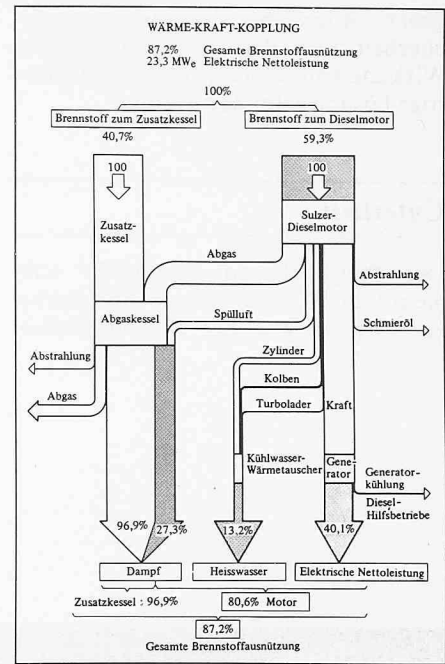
WÄRME-KRAFT-KOPPLUNG

87,2% Gesamte Brennstoffausnützung
23,3 MW$_e$ Elektrische Nettoleistung

100%

Brennstoff zum Zusatzkessel
40,7%

Brennstoff zum Dieselmotor
59,3%

100

Zusatzkessel

100

Sulzer-Dieselmotor

Abgas

Abstrahlung

Abgaskessel

Spülluft

Schmieröl

Abstrahlung

Abgas

Zylinder

Kolben

Turbolader

Kraft

Kühlwasser-Wärmetauscher

Generator

Generatorkühlung

Diesel-Hilfsbetriebe

96,9%

27,3%

13,2%

40,1%

Dampf

Heisswasser

Elektrische Nettoleistung

Zusatzkessel : 96,9%

80,6% Motor

87,2%

Gesamte Brennstoffausnützung